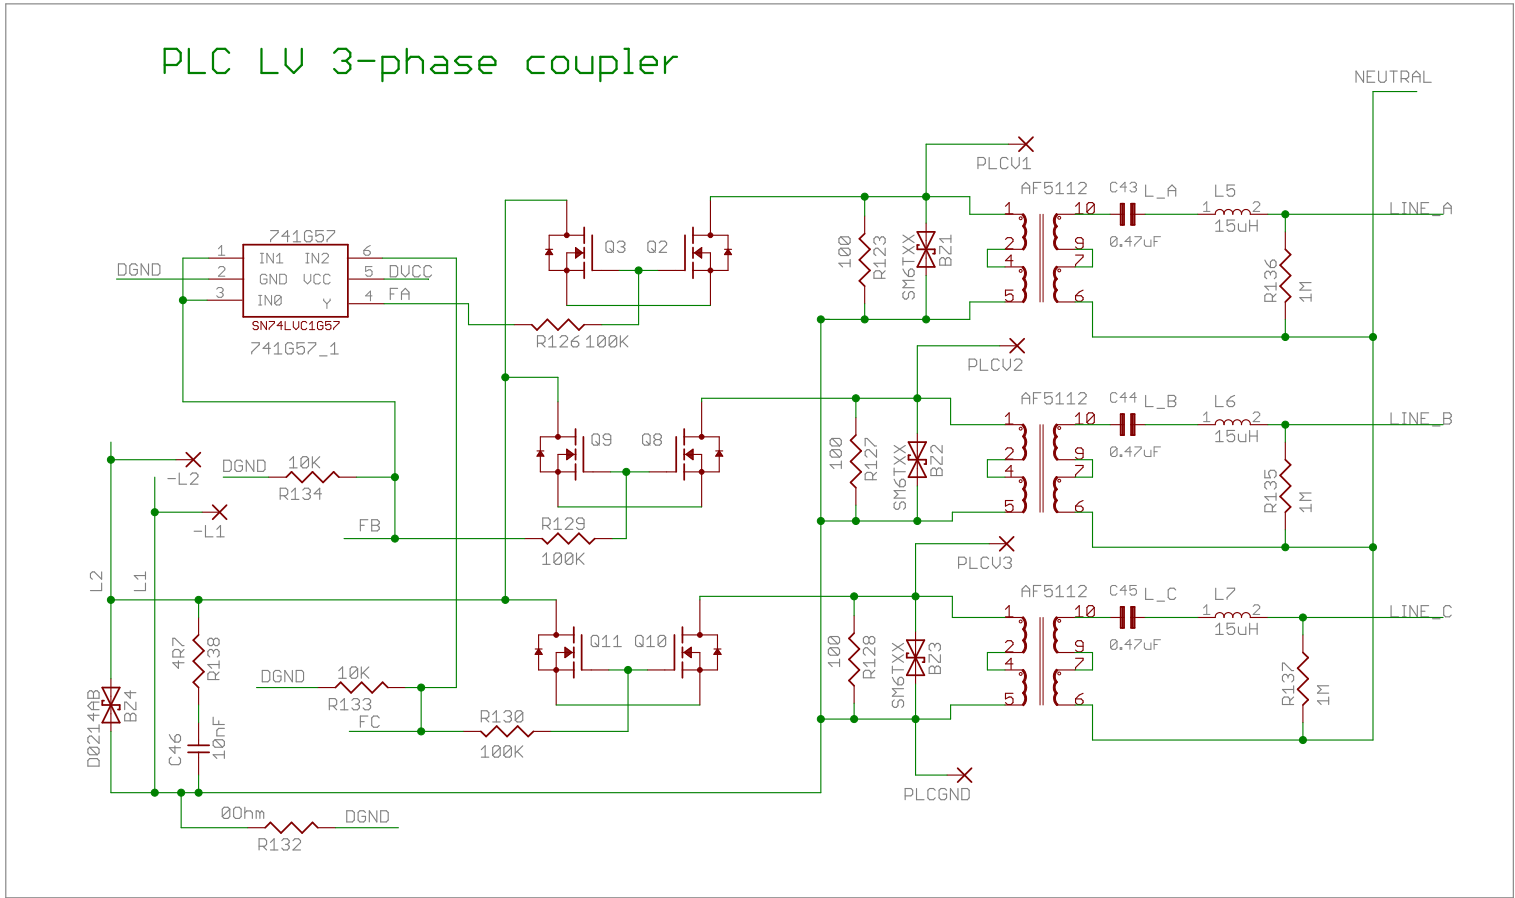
PLC LV 3-phase coupler

NEUTRAL

741G57
1 IN1 IN2 6
DGND 2 GND VCC 5 DVCC
3 IN0 Y 4 FA
SN74LVC1G57
741G57_1

Q3 Q2
R126 100K

PLCV1
AF5112
C43 L_A
L5
1 10
1 2
LINE_A
100 R123
SM6TXX BZ1
2 9
4 7
5 6
0.47uF
15uH
R136 1M

PLCV2
AF5112
C44 L_B
L6
1 10
1 2
LINE_B
100 R127
SM6TXX BZ2
2 9
4 7
5 6
0.47uF
15uH
R135 1M

Q9 Q8
DGND 10K
R134
-L2
-L1
FB
R129
100K

PLCV3
AF5112
C45 L_C
L7
1 10
1 2
LINE_C
100 R128
SM6TXX BZ3
2 9
4 7
5 6
0.47uF
15uH
R137 1M

L2 L1
4R7 R138
Q11 Q10
DGND 10K
R133
FC
R130
100K
D0214AB BZ4
C46 10nF
0Ohm DGND
R132
PLCGND